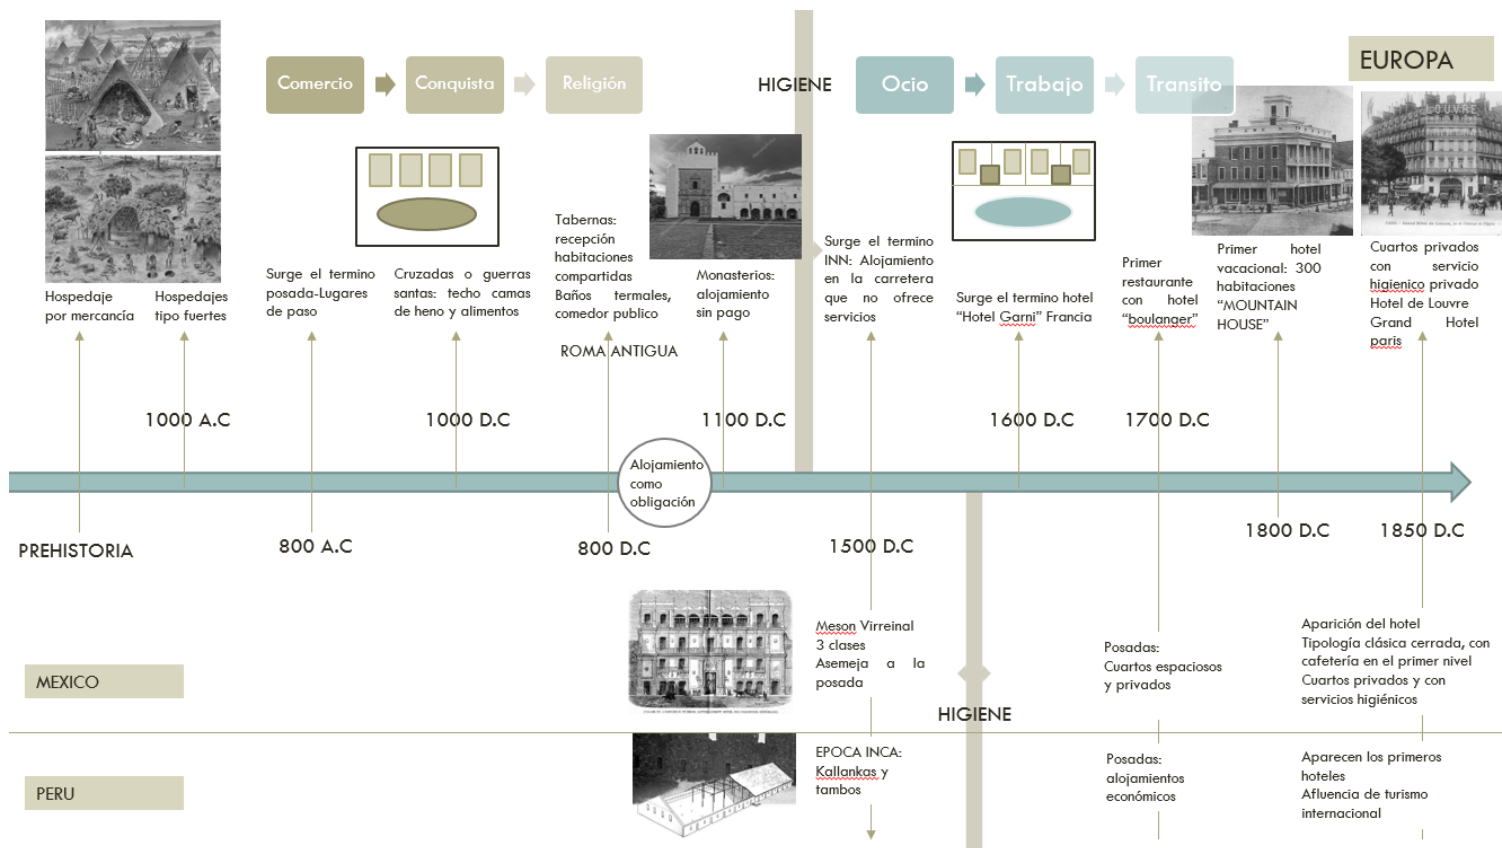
Comercio
Conquista
Religión
HIGIENE
Ocio
Trabajo
Transito
EUROPA

Hospedaje por mercancía
Hospedajes tipo fuertes
Surge el termino posada-Lugares de paso
Cruzadas o guerras santas: techo camas de heno y alimentos
Tabernas: recepción habitaciones compartidas Baños termales, comedor publico
Monasterios: alojamiento sin pago
ROMA ANTIGUA
Surge el termino INN: Alojamiento en la carretera que no ofrece servicios
Surge el termino hotel "Hotel Garni" Francia
Primer restaurante con hotel "boulanger"
Primer hotel vacacional: 300 habitaciones "MOUNTAIN HOUSE"
Cuartos privados con servicio higienico privado Hotel de Louvre Grand Hotel paris

1000 A.C
1000 D.C
1100 D.C
1600 D.C
1700 D.C

Alojamiento como obligación

PREHISTORIA
800 A.C
800 D.C
1500 D.C
1800 D.C
1850 D.C

MEXICO
Meson Virreinal 3 clases Asemeja a la posada
HIGIENE
Posadas: Cuartos espaciosos y privados
Aparición del hotel Tipología clásica cerrada, con cafetería en el primer nivel Cuartos privados y con servicios higiénicos

PERU
EPOCA INCA: Kallankas y tambos
Posadas: alojamientos económicos
Aparecen los primeros hoteles Afluencia de turismo internacional